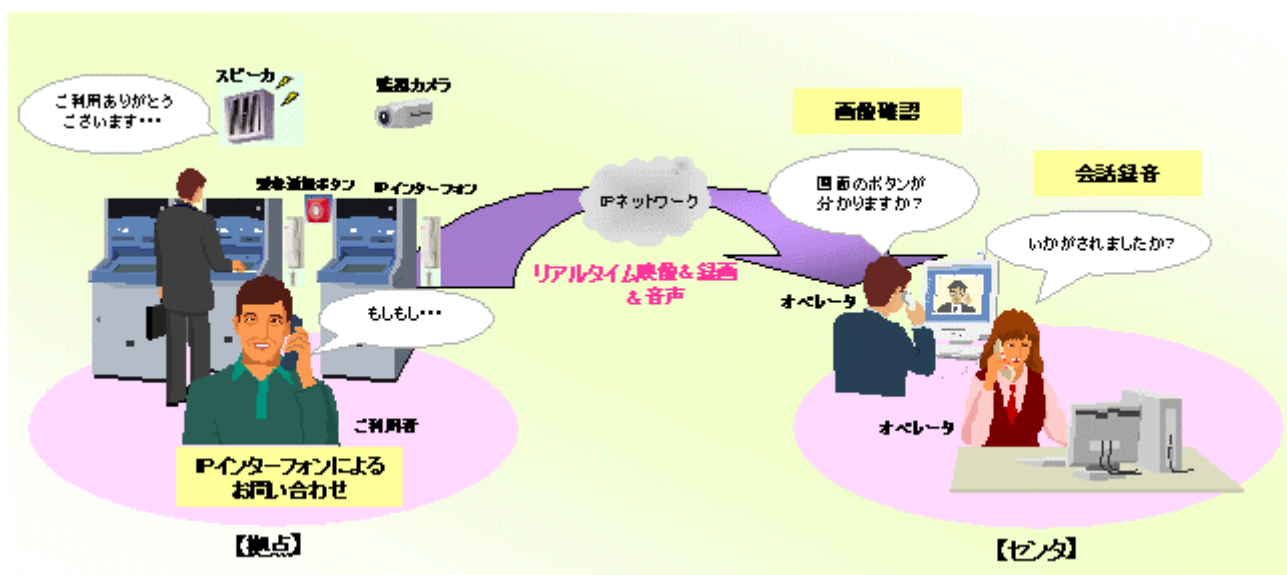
ご利用ありがとうございます･･･

スピーカ

監視カメラ

画像確認

緊急通報ボタン

IPインターフォン

IPネットワーク

画面のボタンが分かりますか?

会話録音

いかがされましたか?

リアルタイム映像＆録画＆音声

もしもし･･･

オペレータ

ご利用者

オペレータ

IPインターフォンによるお問い合わせ

【拠点】

【センタ】